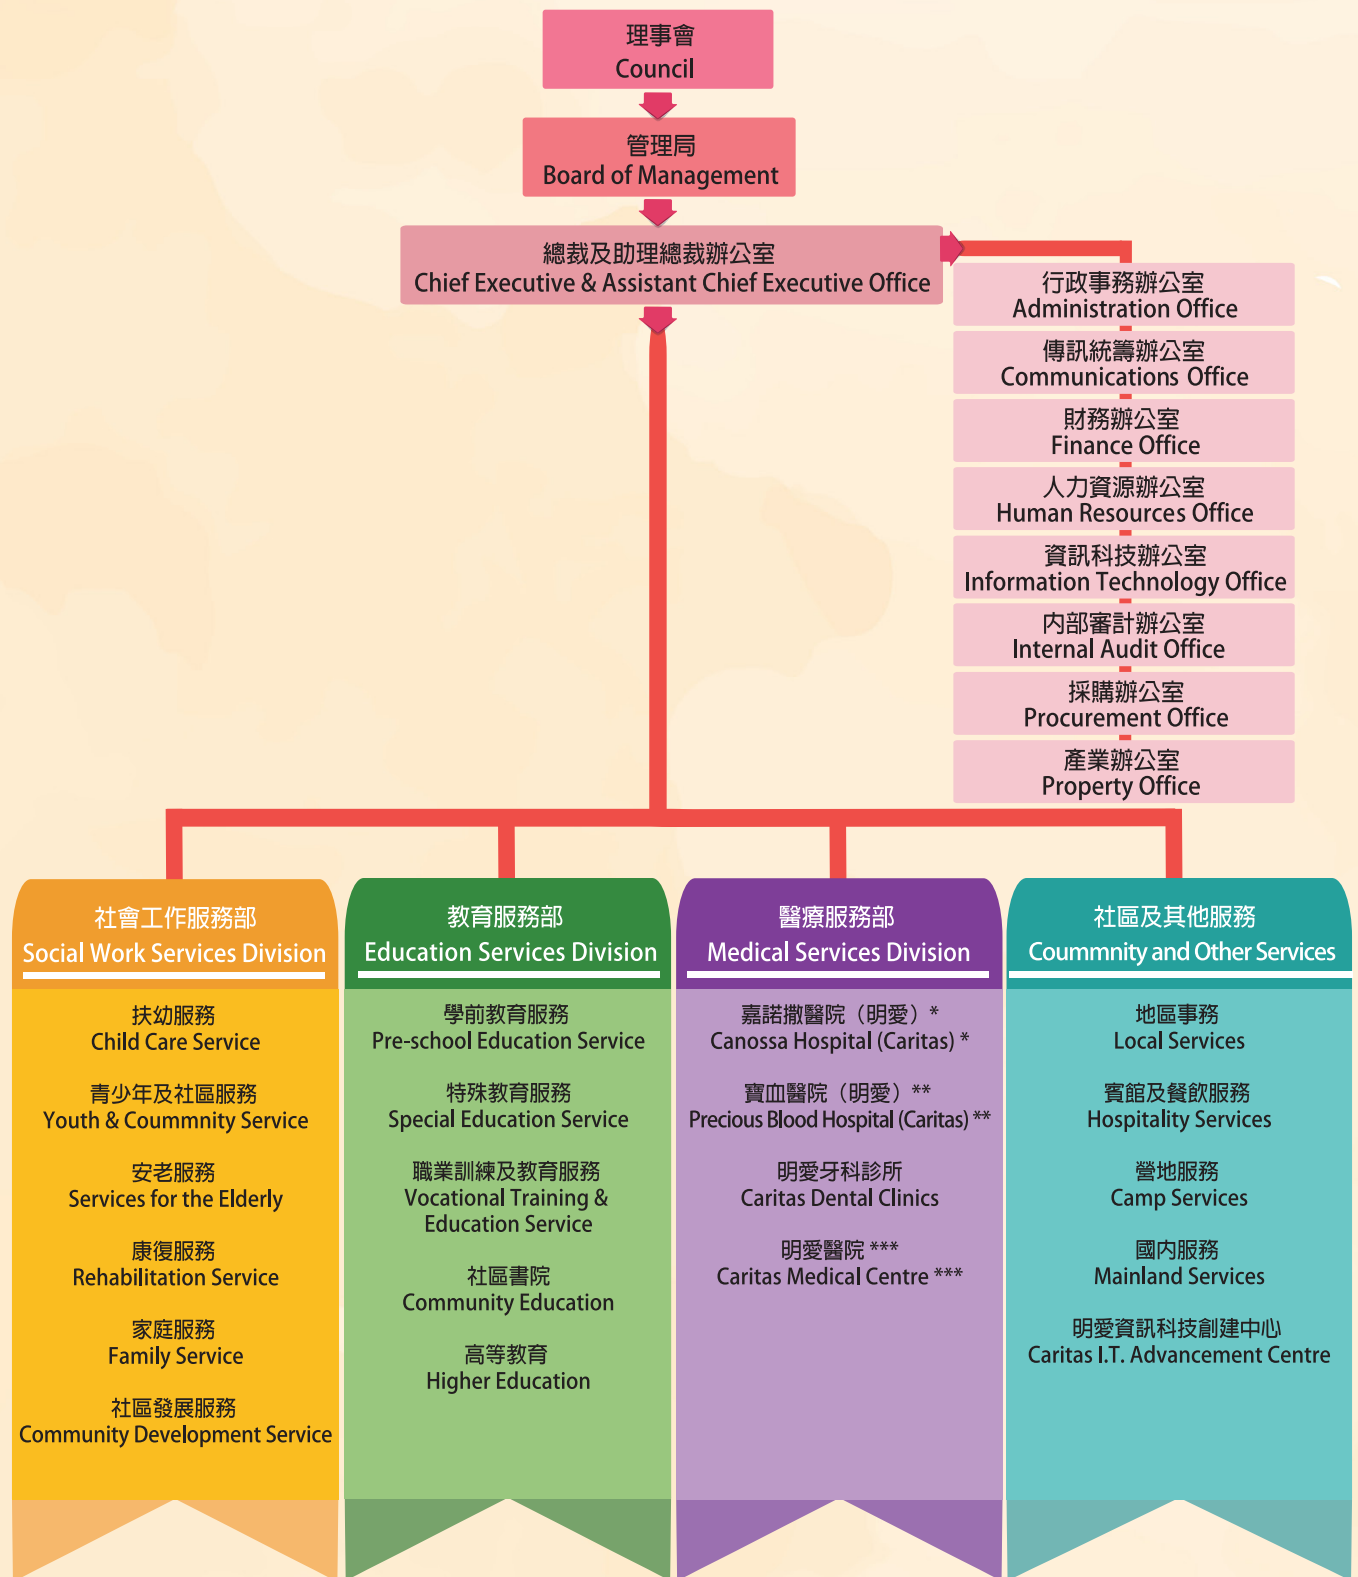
理事會
Council

管理局
Board of Management

總裁及助理總裁辦公室
Chief Executive & Assistant Chief Executive Office

行政事務辦公室
Administration Office

傳訊統籌辦公室
Communications Office

財務辦公室
Finance Office

人力資源辦公室
Human Resources Office

資訊科技辦公室
Information Technology Office

內部審計辦公室
Internal Audit Office

採購辦公室
Procurement Office

產業辦公室
Property Office

社會工作服務部
Social Work Services Division

扶幼服務
Child Care Service

青少年及社區服務
Youth & Cummnity Service

安老服務
Services for the Elderly

康復服務
Rehabilitation Service

家庭服務
Family Service

社區發展服務
Community Development Service

教育服務部
Education Services Division

學前教育服務
Pre-school Education Service

特殊教育服務
Special Education Service

職業訓練及教育服務
Vocational Training & Education Service

社區書院
Community Education

高等教育
Higher Education

醫療服務部
Medical Services Division

嘉諾撒醫院（明愛）*
Canossa Hospital (Caritas) *

寶血醫院（明愛）**
Precious Blood Hospital (Caritas) **

明愛牙科診所
Caritas Dental Clinics

明愛醫院 ***
Caritas Medical Centre ***

社區及其他服務
Coummnity and Other Services

地區事務
Local Services

賓館及餐飲服務
Hospitality Services

營地服務
Camp Services

國內服務
Mainland Services

明愛資訊科技創建中心
Caritas I.T. Advancement Centre